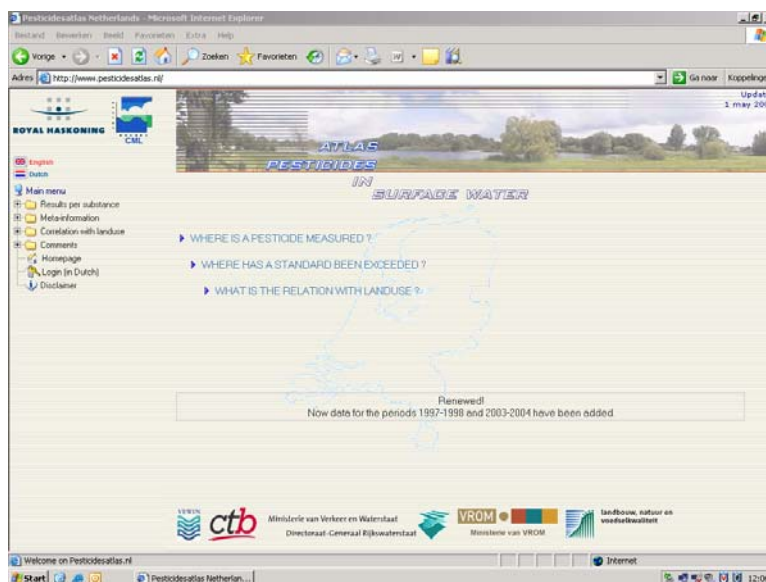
Pesticidesatlas Netherlands - Microsoft Internet Explorer

Bestand Bewerken Beeld Favorieten Extra Help

Vorige Zoeken Favorieten

Adres http://www.pesticidesatlas.nl/ Ga naar Koppelinge

ROYAL HASKONING

CML

Updat
1 may 20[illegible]

ATLAS
PESTICIDES
IN
SURFACE WATER

English
Dutch

Main menu
Results per substance
Meta-information
Correlation with landuse
Comments
Homepage
Login (in Dutch)
Disclaimer

▶ WHERE IS A PESTICIDE MEASURED ?

▶ WHERE HAS A STANDARD BEEN EXCEEDED ?

▶ WHAT IS THE RELATION WITH LANDUSE ?

Renewed!
Now data for the periods 1997-1998 and 2003-2004 have been added.

VEWIN ctb Ministerie van Verkeer en Waterstaat Directoraat-Generaal Rijkswaterstaat VROM Ministerie van VROM landbouw, natuur en voedselkwaliteit

Welcome on Pesticidesatlas.nl

Internet

Start Pesticidesatlas Netherlan... 12:0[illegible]